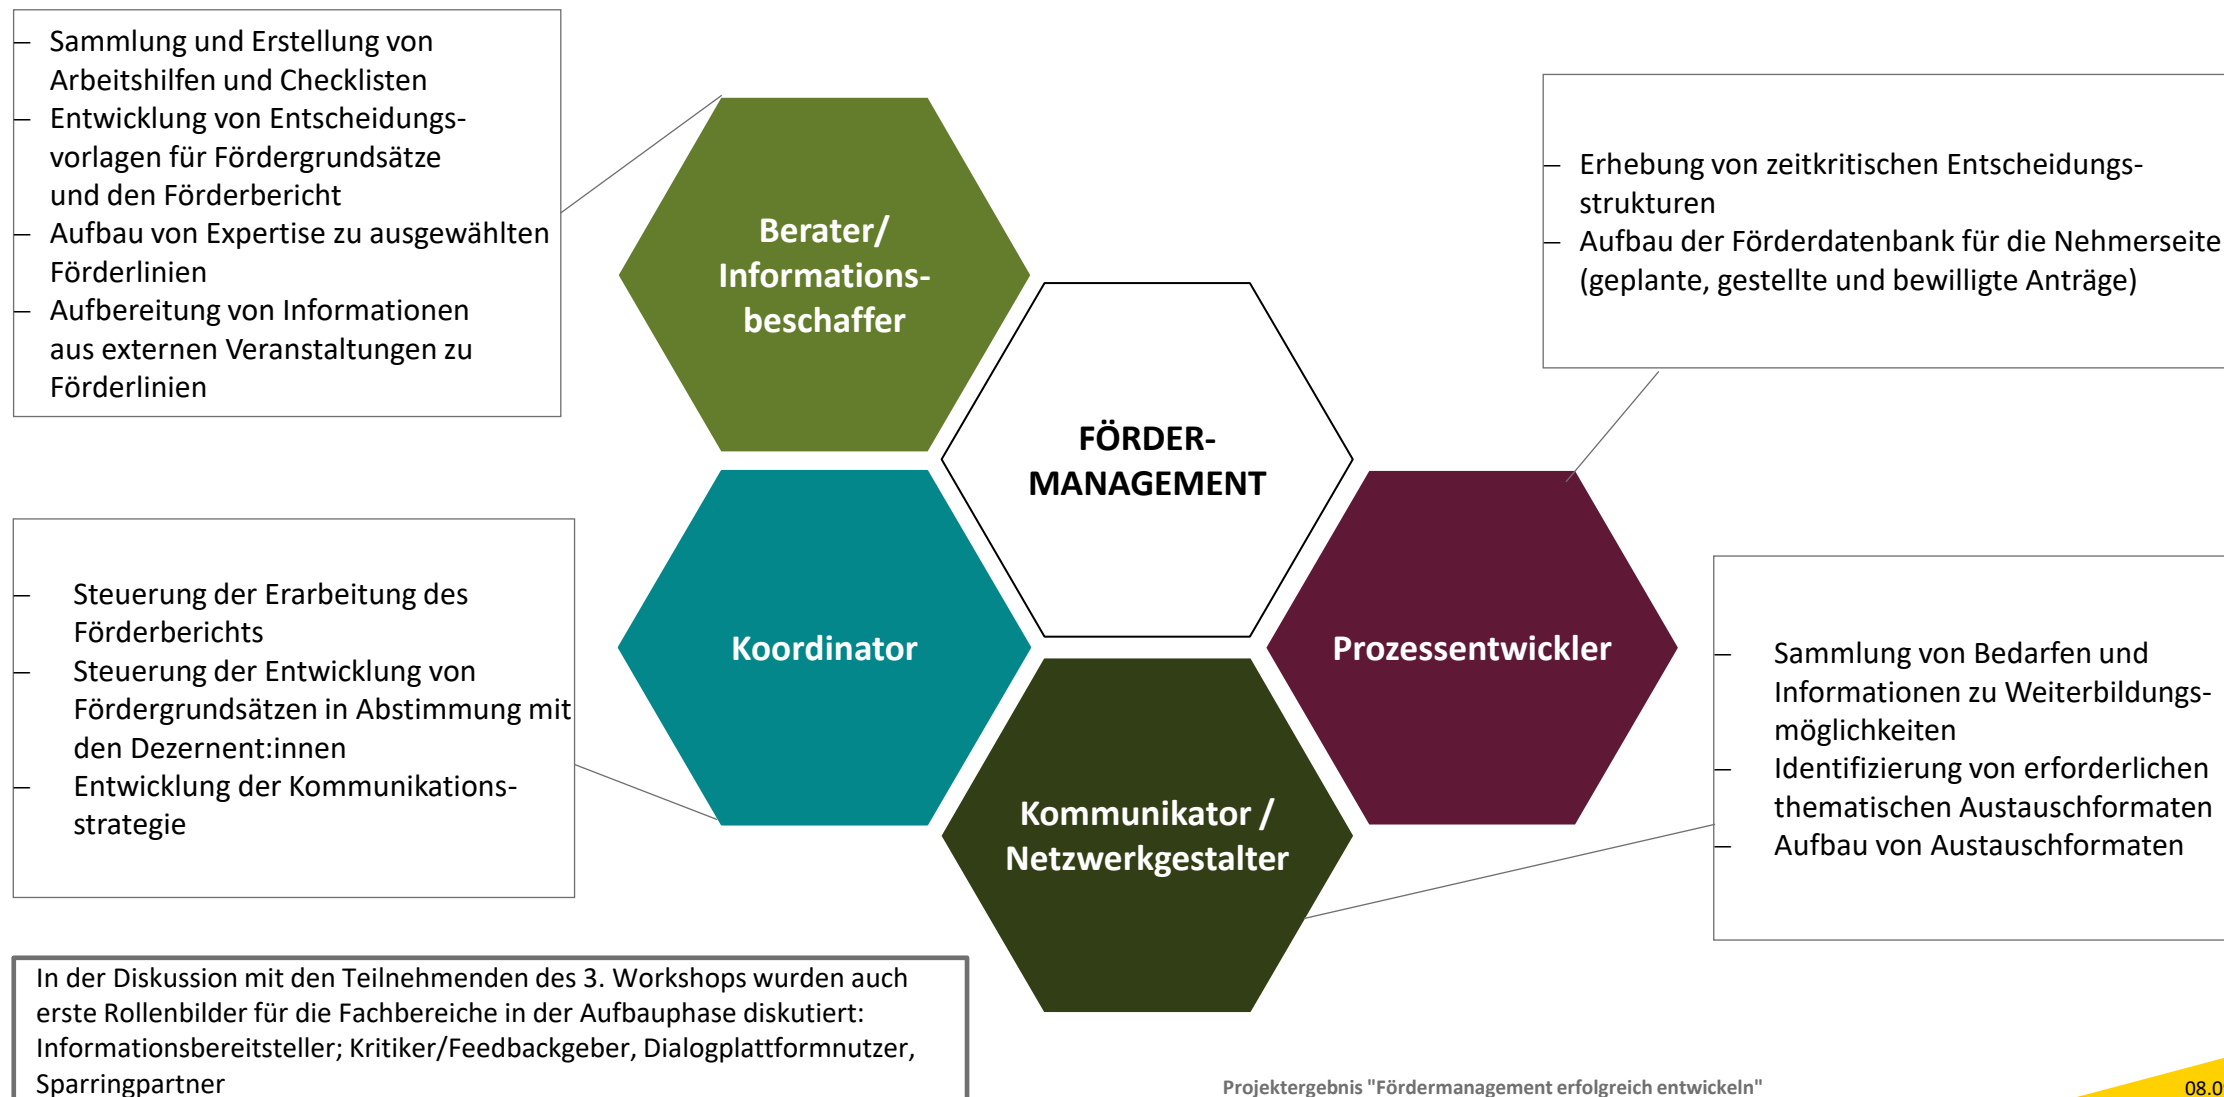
– Sammlung und Erstellung von Arbeitshilfen und Checklisten
– Entwicklung von Entscheidungsvorlagen für Fördergrundsätze und den Förderbericht
– Aufbau von Expertise zu ausgewählten Förderlinien
– Aufbereitung von Informationen aus externen Veranstaltungen zu Förderlinien

Berater/ Informationsbeschaffer

– Erhebung von zeitkritischen Entscheidungsstrukturen
– Aufbau der Förderdatenbank für die Nehmerseite (geplante, gestellte und bewilligte Anträge)

FÖRDER-MANAGEMENT

– Steuerung der Erarbeitung des Förderberichts
– Steuerung der Entwicklung von Fördergrundsätzen in Abstimmung mit den Dezernent:innen
– Entwicklung der Kommunikationsstrategie

Koordinator

Prozessentwickler

– Sammlung von Bedarfen und Informationen zu Weiterbildungsmöglichkeiten
– Identifizierung von erforderlichen thematischen Austauschformaten
– Aufbau von Austauschformaten

Kommunikator / Netzwerkgestalter

In der Diskussion mit den Teilnehmenden des 3. Workshops wurden auch erste Rollenbilder für die Fachbereiche in der Aufbauphase diskutiert: Informationsbereitsteller; Kritiker/Feedbackgeber, Dialogplattformnutzer, Sparringpartner

Projektergebnis "Fördermanagement erfolgreich entwickeln"

08.0